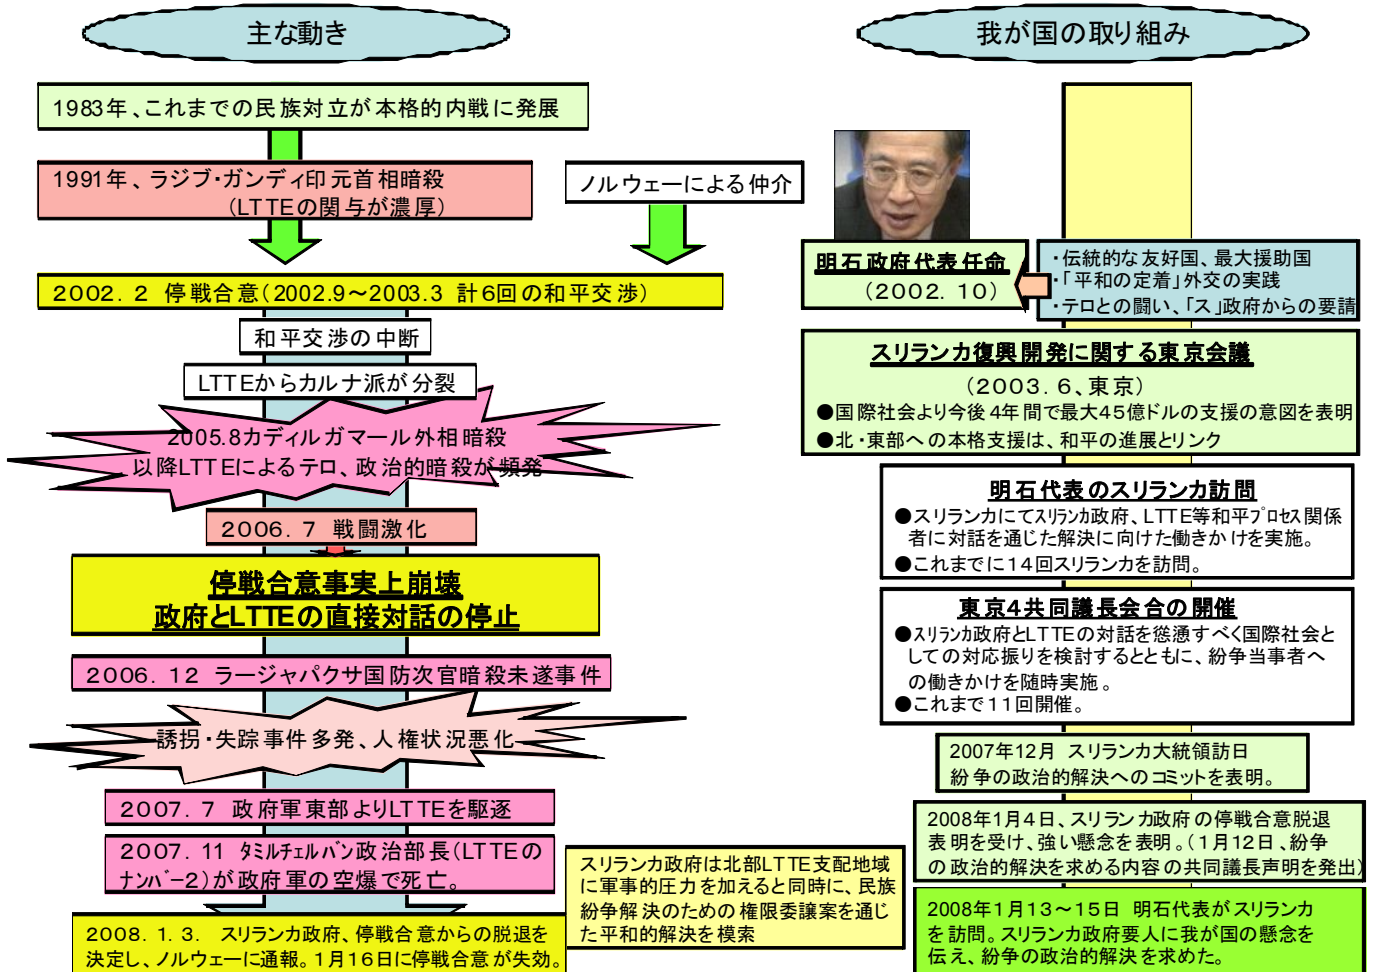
主な動き

1983年、これまでの民族対立が本格的内戦に発展

1991年、ラジブ･ガンディ印元首相暗殺（LTTEの関与が濃厚）

ノルウェーによる仲介

2002. 2 停戦合意（2002.9～2003.3 計6回の和平交渉）

和平交渉の中断

LTTEからカルナ派が分裂

2005.8カディルガマール外相暗殺
以降LTTEによるテロ、政治的暗殺が頻発

2006. 7 戦闘激化

停戦合意事実上崩壊
政府とLTTEの直接対話の停止

2006. 12 ラージャパクサ国防次官暗殺未遂事件

誘拐･失踪事件多発、人権状況悪化

2007. 7 政府軍東部よりLTTEを駆逐

2007. 11 ﾀﾐﾙﾁｪﾙﾊﾞﾝ政治部長（LTTEのﾅﾝﾊﾞｰ2）が政府軍の空爆で死亡。

2008. 1. 3. スリランカ政府、停戦合意からの脱退を決定し、ノルウェーに通報。1月16日に停戦合意が失効。

スリランカ政府は北部LTTE支配地域に軍事的圧力を加えると同時に、民族紛争解決のための権限委譲案を通じた平和的解決を模索

我が国の取り組み

明石政府代表任命
（2002. 10）

･伝統的な友好国、最大援助国
･「平和の定着」外交の実践
･テロとの闘い、「ス」政府からの要請

スリランカ復興開発に関する東京会議
（2003. 6、東京）
●国際社会より今後4年間で最大45億ドルの支援の意図を表明
●北･東部への本格支援は、和平の進展とリンク

明石代表のスリランカ訪問
●スリランカにてｽﾘﾗﾝｶ政府、LTTE等和平ﾌﾟﾛｾｽ関係者に対話を通じた解決に向けた働きかけを実施。
●これまでに14回スリランカを訪問。

東京4共同議長会合の開催
●ｽﾘﾗﾝｶ政府とLTTEの対話を慫慂すべく国際社会としての対応振りを検討するとともに、紛争当事者への働きかけを随時実施。
●これまで11回開催。

2007年12月 スリランカ大統領訪日
紛争の政治的解決へのコミットを表明。

2008年1月4日、スリランカ政府の停戦合意脱退表明を受け、強い懸念を表明。（1月12日、紛争の政治的解決を求める内容の共同議長声明を発出）

2008年1月13～15日 明石代表がスリランカを訪問。スリランカ政府要人に我が国の懸念を伝え、紛争の政治的解決を求めた。